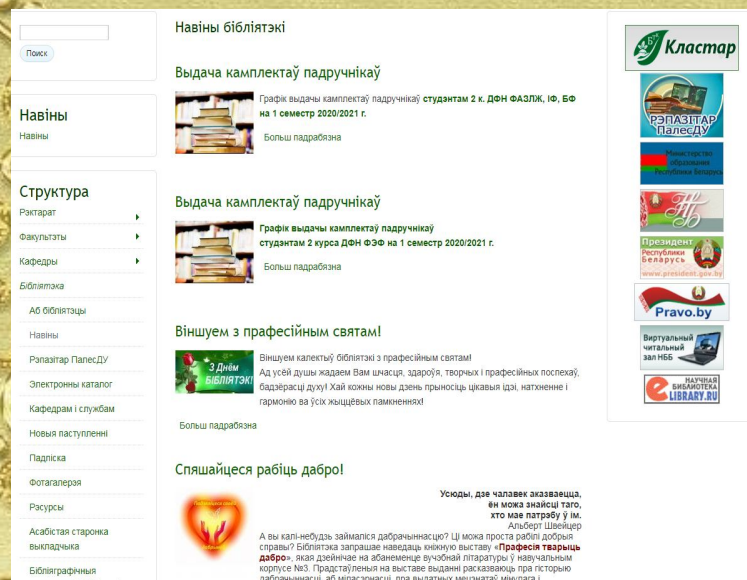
Поиск

Навіны

Навіны

Структура

Рэктарат

Факультэты

Кафедры

Бібліятэка

Аб бібліятэцы

Навіны

Рэпазітар ПалесДУ

Электронны каталог

Кафедрам і службам

Новыя паступленні

Падпіска

Фотагалерэя

Рэсурсы

Асабістая старонка выкладчыка

Бібліяграфічныя

Навіны бібліятэкі

Выдача камплектаў падручнікаў

Графік выдачы камплектаў падручнікаў студэнтам 2 к. ДФН ФАЗЛЖ, ІФ, БФ на 1 семестр 2020/2021 г.

Больш падрабязна

Выдача камплектаў падручнікаў

Графік выдачы камплектаў падручнікаў студэнтам 2 курса ДФН ФЭФ на 1 семестр 2020/2021 г.

Больш падрабязна

Віншуем з прафесійным святам!

З Днём бібліятэк!

Віншуем калектыў бібліятэк з прафесійным святам! Ад усёй душы жадаем Вам шчасця, здароўя, творчых і прафесійных поспехаў, бадзёрасці духу! Хай кожны новы дзень прыносіць цікавыя ідэі, натхненне і гармонію ва ўсіх жыццёвых памкненнях!

Больш падрабязна

Спяшайцеся рабіць дабро!

Усюды, дзе чалавек аказваецца, ён можа знайсці таго, хто мае патрэбу ў ім.
Альберт Швейцер

А вы калі-небудзь займаліся дабрачыннасцю? Ці можа проста рабілі добрыя справы? Бібліятэка запрашае наведаць кніжную выставу «Прафесія тварыць дабро», якая дзейнічае на абанеменце вучэбнай літаратуры ў навучальным корпусе №3. Прадстаўлены на выставе выданні расказваюць пра гісторыю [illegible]

Кластар

РЭПАЗІТАР ПалесДУ

Министерство образования Республики Беларусь

Президент Республики Беларусь www.president.gov.by

Pravo.by

Виртуальный читальный зал НББ

НАУЧНАЯ БИБЛИОТЕКА eLIBRARY.RU